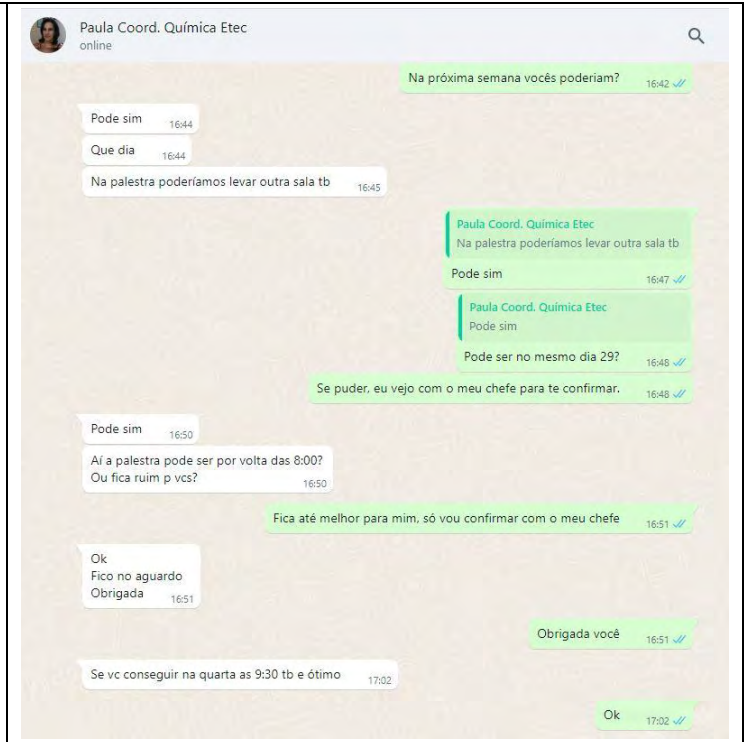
Paula Coord. Química Etec
online

Na próxima semana vocês poderiam? 16:42

Pode sim 16:44

Que dia 16:44

Na palestra poderíamos levar outra sala tb 16:45

Paula Coord. Química Etec
Na palestra poderíamos levar outra sala tb
Pode sim 16:47

Paula Coord. Química Etec
Pode sim
Pode ser no mesmo dia 29? 16:48

Se puder, eu vejo com o meu chefe para te confirmar. 16:48

Pode sim 16:50

Aí a palestra pode ser por volta das 8:00?
Ou fica ruim p vcs? 16:50

Fica até melhor para mim, só vou confirmar com o meu chefe 16:51

Ok
Fico no aguardo
Obrigada 16:51

Obrigada você 16:51

Se vc conseguir na quarta as 9:30 tb e ótimo 17:02

Ok 17:02